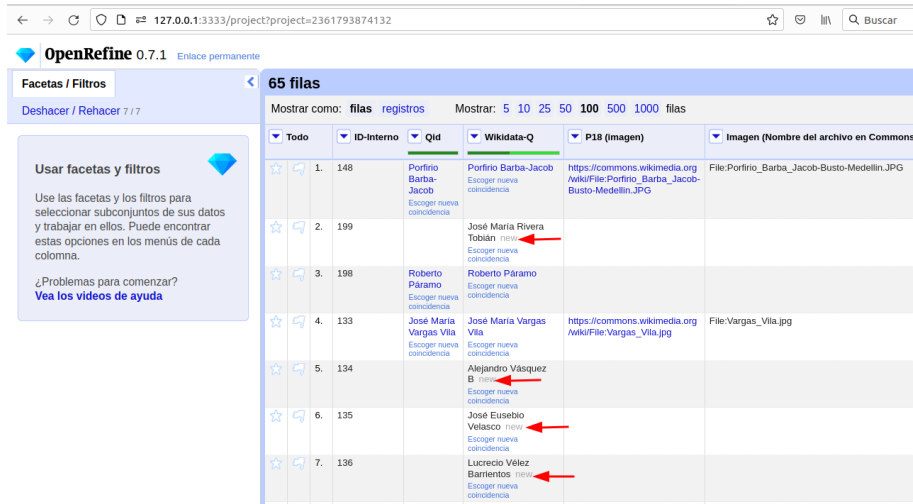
127.0.0.1:3333/project?project=2361793874132

Buscar

OpenRefine 0.7.1 Enlace permanente

Facetas / Filtros

Deshacer / Rehacer 7 / 7

Usar facetas y filtros

Use las facetas y los filtros para seleccionar subconjuntos de sus datos y trabajar en ellos. Puede encontrar estas opciones en los menús de cada columna.

¿Problemas para comenzar?
Vea los videos de ayuda

65 filas

Mostrar como: filas registros Mostrar: 5 10 25 50 100 500 1000 filas

| Todo | | | ID-Interno | Qid | Wikidata-Q | P18 (imagen) | Imagen (Nombre del archivo en Commons |
|---|---|---|---|---|---|---|---|
| | | 1. | 148 | Porfirio Barba-Jacob Escoger nueva coincidencia | Porfirio Barba-Jacob Escoger nueva coincidencia | https://commons.wikimedia.org/wiki/File:Porfirio_Barba_Jacob-Busto-Medellin.JPG | File:Porfirio_Barba_Jacob-Busto-Medellin.JPG |
| | | 2. | 199 | | José María Rivera Tobián new Escoger nueva coincidencia | | |
| | | 3. | 198 | Roberto Páramo Escoger nueva coincidencia | Roberto Páramo Escoger nueva coincidencia | | |
| | | 4. | 133 | José María Vargas Vila Escoger nueva coincidencia | José María Vargas Vila Escoger nueva coincidencia | https://commons.wikimedia.org/wiki/File:Vargas_Vila.jpg | File:Vargas_Vila.jpg |
| | | 5. | 134 | | Alejandro Vásquez B new Escoger nueva coincidencia | | |
| | | 6. | 135 | | José Eusebio Velasco new Escoger nueva coincidencia | | |
| | | 7. | 136 | | Lucrecio Vélez Barrientos new Escoger nueva coincidencia | | |